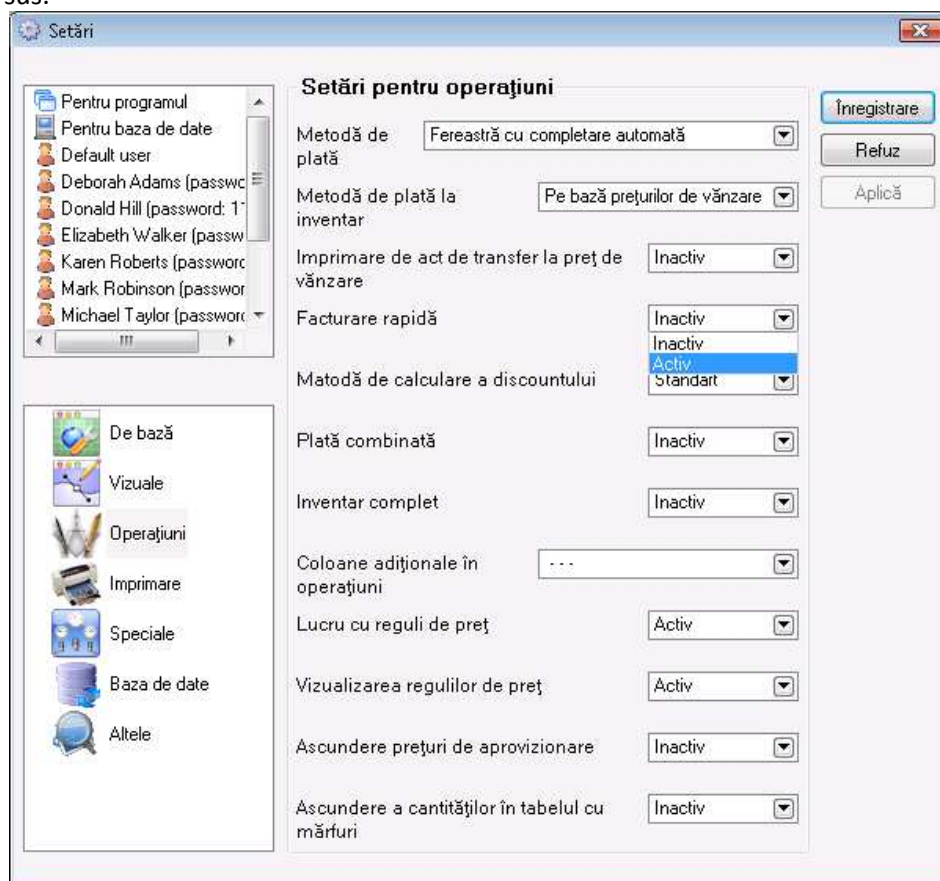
sus.

Setări

Pentru programul
Pentru baza de date
Default user
Deborah Adams (passwc
Donald Hill (password: 1
Elizabeth Walker (passw
Karen Roberts (passworc
Mark Robinson (passwor
Michael Taylor (passworc

De bază
Vizuale
Operaţiuni
Imprimare
Speciale
Baza de date
Altele

Setări pentru operaţiuni

Metodă de plată | Fereastră cu completare automată
Metodă de plată la inventar | Pe bază preţurilor de vânzare
Imprimare de act de transfer la preţ de vânzare | Inactiv
Facturare rapidă | Inactiv
Inactiv
Activ
Matodă de calculare a discountului | Standart
Plată combinată | Inactiv
Inventar complet | Inactiv
Coloane adiţionale în operaţiuni | - - -
Lucru cu reguli de preţ | Activ
Vizualizarea regulilor de preţ | Activ
Ascundere preţuri de aprovizionare | Inactiv
Ascundere a cantităţilor în tabelul cu mărfuri | Inactiv

Înregistrare
Refuz
Aplică